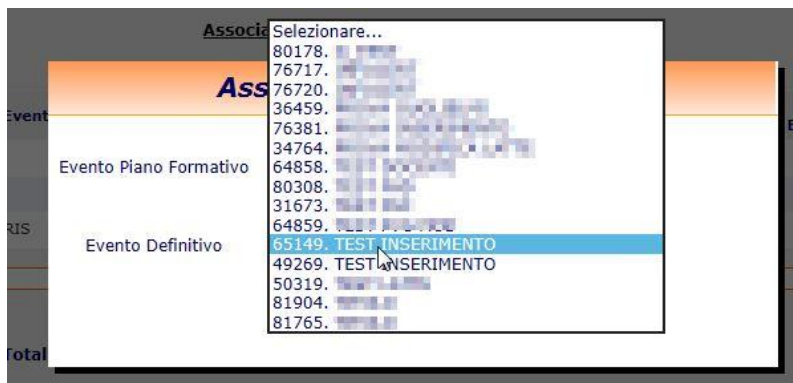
Associa

Ass

Event

Evento Piano Formativo

RIS

Evento Definitivo

Total

E

Selezionare...
80178. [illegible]
76717. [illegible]
76720. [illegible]
36459. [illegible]
76381. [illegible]
34764. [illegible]
64858. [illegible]
80308. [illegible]
31673. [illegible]
64859. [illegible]
65149. TEST INSERIMENTO
49269. TEST INSERIMENTO
50319. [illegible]
81904. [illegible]
81765. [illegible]